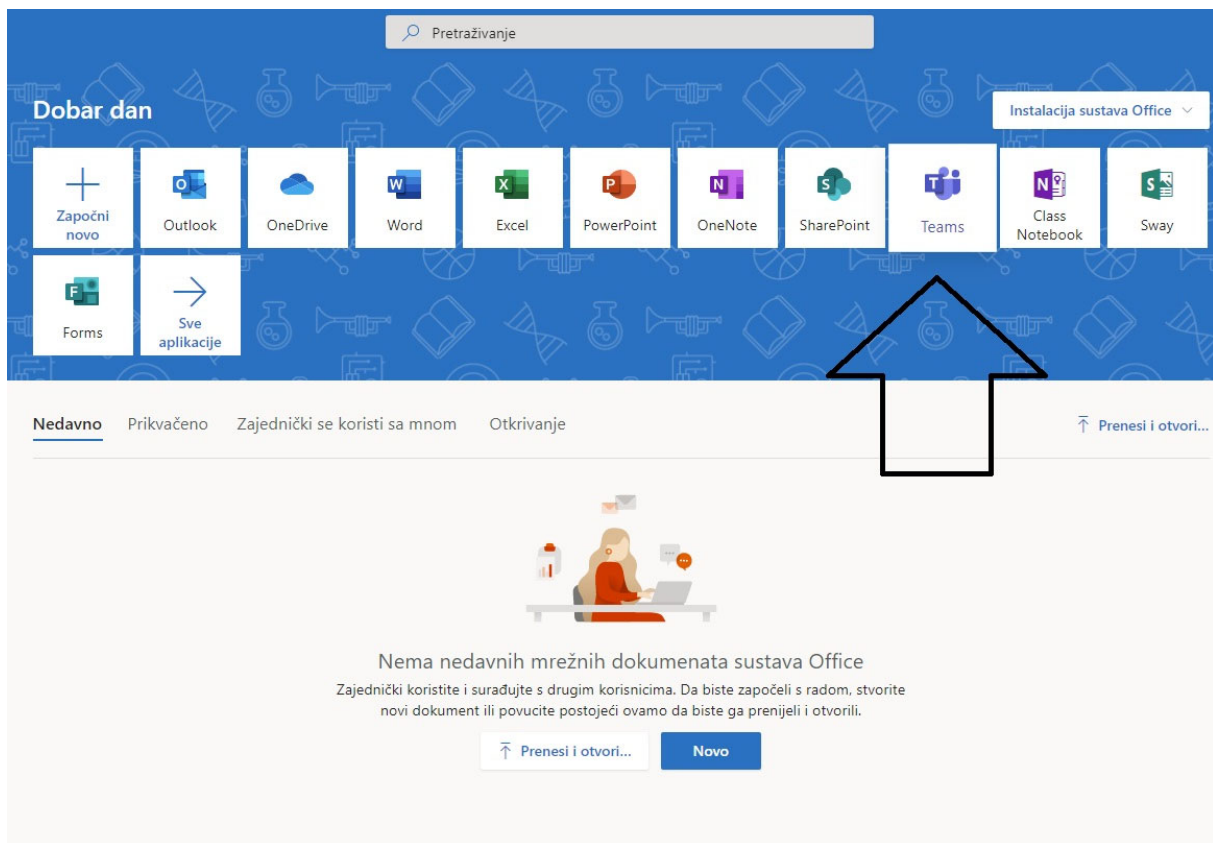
Pretraživanje

Dobar dan

Instalacija sustava Office

Započni novo

Outlook

OneDrive

Word

Excel

PowerPoint

OneNote

SharePoint

Teams

Class Notebook

Sway

Forms

Sve aplikacije

Nedavno Prikvačeno Zajednički se koristi sa mnom Otkrivanje

Prenesi i otvori...

Nema nedavnih mrežnih dokumenata sustava Office

Zajednički koristite i surađujte s drugim korisnicima. Da biste započeli s radom, stvorite novi dokument ili povucite postojeći ovamo da biste ga prenijeli i otvorili.

Prenesi i otvori...

Novo